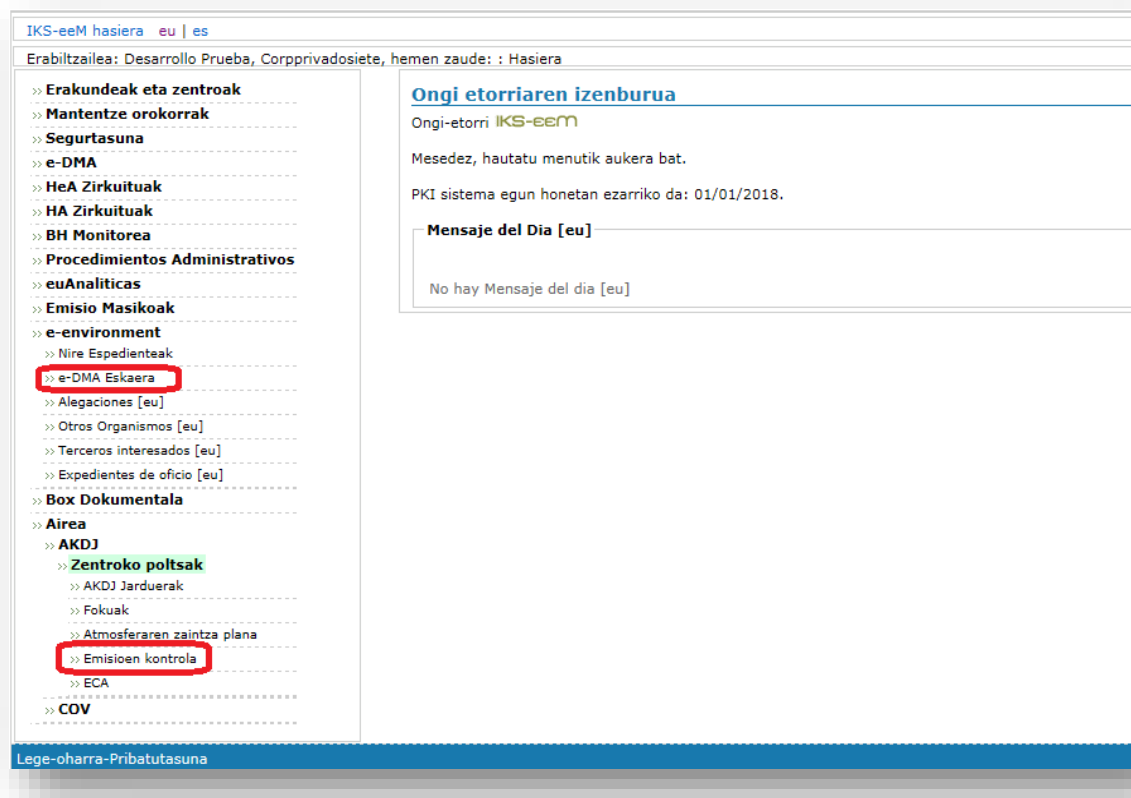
IKS-eeM hasiera eu | es

Erabiltzailea: Desarrollo Prueba, Corpprivadosiete, hemen zaude: : Hasiera

›› Erakundeak eta zentroak
›› Mantentze orokorrak
›› Segurtasuna
›› e-DMA
›› HeA Zirkuituak
›› HA Zirkuituak
›› BH Monitorea
›› Procedimientos Administrativos
›› euAnaliticas
›› Emisio Masikoak
›› e-environment
›› Nire Espedienteak
›› e-DMA Eskaera
›› Alegaciones [eu]
›› Otros Organismos [eu]
›› Terceros interesados [eu]
›› Expedientes de oficio [eu]
›› Box Dokumentala
›› Airea
›› AKDJ
›› Zentroko poltsak
›› AKDJ Jarduerak
›› Fokuak
›› Atmosferaren zaintza plana
›› Emisioen kontrola
›› ECA
›› COV

Ongi etorriaren izenburua

Ongi-etorri IKS-eeM

Mesedez, hautatu menutik aukera bat.

PKI sistema egun honetan ezarriko da: 01/01/2018.

Mensaje del Dia [eu]

No hay Mensaje del dia [eu]

Lege-oharra-Pribatutasuna